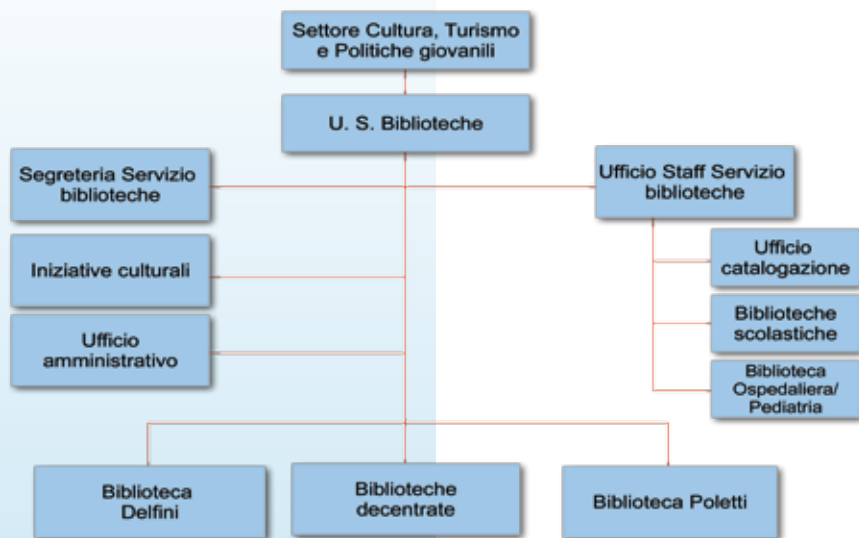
Settore Cultura, Turismo e Politiche giovanili

U. S. Biblioteche

Segreteria Servizio biblioteche

Ufficio Staff Servizio biblioteche

Iniziative culturali

Ufficio catalogazione

Ufficio amministrativo

Biblioteche scolastiche

Biblioteca Ospedaliera/ Pediatria

Biblioteca Delfini

Biblioteche decentrate

Biblioteca Poletti